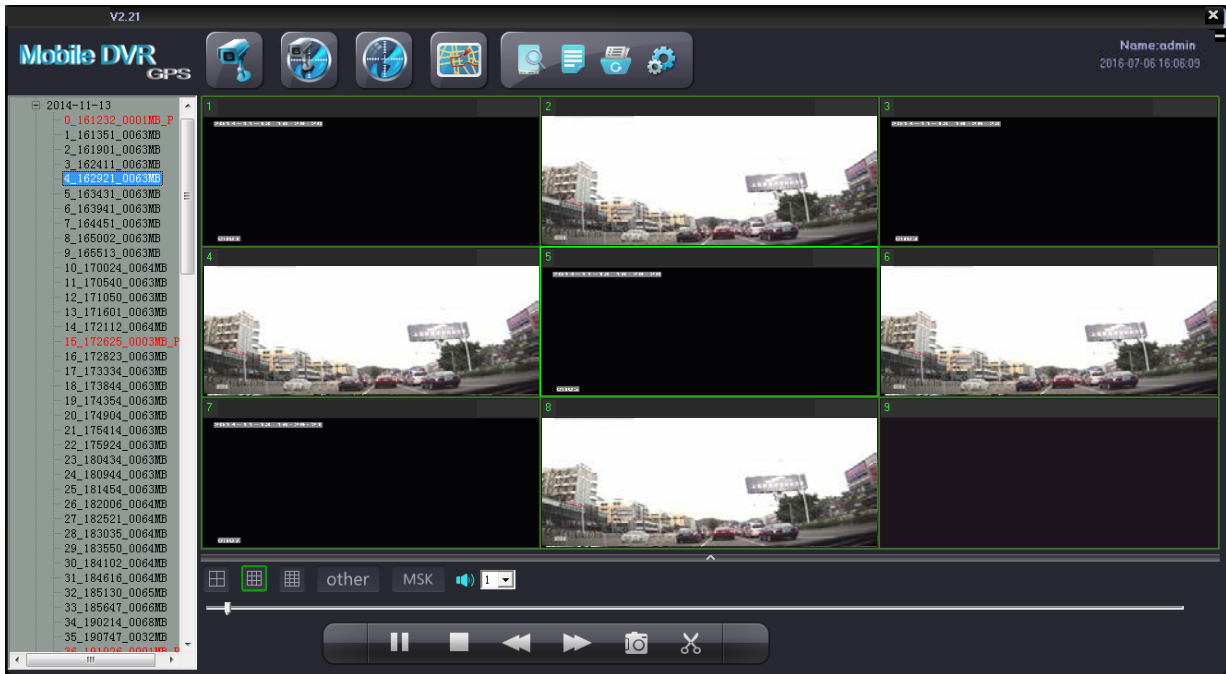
V2.21

Mobile DVR GPS

Name:admin
2016-07-06 16:06:09

2014-11-13
0_161232_0001MB_P
1_161351_0063MB
2_161901_0063MB
3_162411_0063MB
4_162921_0063MB
5_163431_0063MB
6_163941_0063MB
7_164451_0063MB
8_165002_0063MB
9_165513_0063MB
10_170024_0064MB
11_170540_0063MB
12_171050_0063MB
13_171601_0063MB
14_172112_0064MB
15_172625_0003MB_P
16_172823_0063MB
17_173334_0063MB
18_173844_0063MB
19_174354_0063MB
20_174904_0063MB
21_175414_0063MB
22_175924_0063MB
23_180434_0063MB
24_180944_0063MB
25_181454_0063MB
26_182006_0064MB
27_182521_0064MB
28_183035_0064MB
29_183550_0064MB
30_184102_0064MB
31_184616_0064MB
32_185130_0065MB
33_185647_0066MB
34_190214_0068MB
35_190747_0032MB
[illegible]

1
2014-11-13 16:28:28
2
3
2014-11-13 16:28:22
4
5
2014-11-13 16:28:28
6
7
2014-11-13 16:28:21
8
9

other
MSK
1